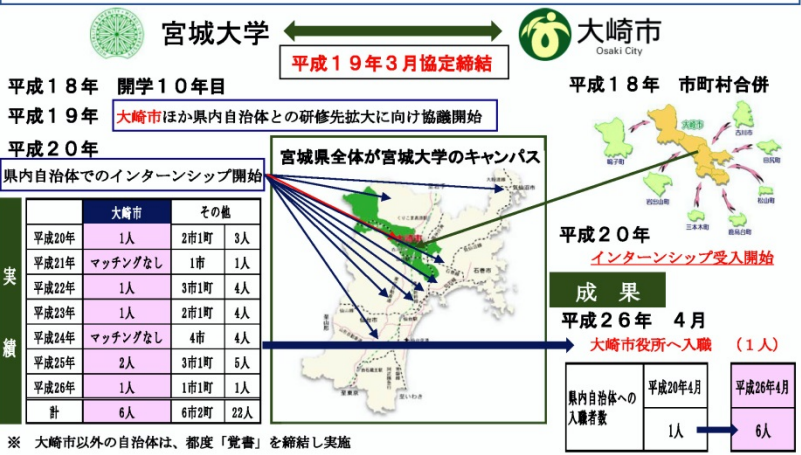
宮城大学

大崎市
Osaki City

平成１９年３月協定締結

平成１８年　開学１０年目

平成１９年　大崎市ほか県内自治体との研修先拡大に向け協議開始

平成２０年

県内自治体でのインターンシップ開始

宮城県全体が宮城大学のキャンパス

平成１８年　市町村合併

大崎市
鳴子町
岩出山町
古川市
田尻町
松山町
三本木町
鹿島台町

実績

| | 大崎市 | その他 | |
|---|---|---|---|
| 平成20年 | 1人 | 2市1町 | 3人 |
| 平成21年 | マッチングなし | 1市 | 1人 |
| 平成22年 | 1人 | 3市1町 | 4人 |
| 平成23年 | 1人 | 2市1町 | 4人 |
| 平成24年 | マッチングなし | 4市 | 4人 |
| 平成25年 | 2人 | 3市1町 | 5人 |
| 平成26年 | 1人 | 1市1町 | 1人 |
| 計 | 6人 | 6市2町 | 22人 |

平成２０年
インターンシップ受入開始

成　果

平成２６年　４月
大崎市役所へ入職　（１人）

| 県内自治体への入職者数 | 平成20年4月 | 平成26年4月 |
|---|---|---|
| | 1人 | 6人 |

※　大崎市以外の自治体は、都度「覚書」を締結し実施